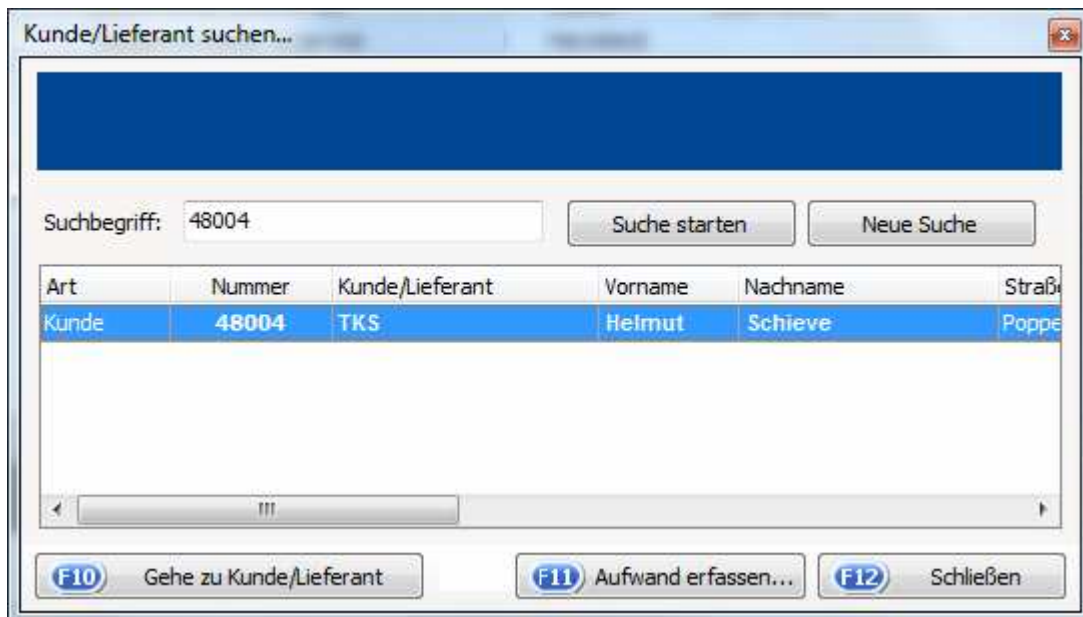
Kunde/Lieferant suchen...

Suchbegriff: 48004

Suche starten

Neue Suche

| Art | Nummer | Kunde/Lieferant | Vorname | Nachname | Straß |
|---|---|---|---|---|---|
| Kunde | 48004 | TKS | Helmut | Schieve | Poppe |

F10 Gehe zu Kunde/Lieferant

F11 Aufwand erfassen...

F12 Schließen